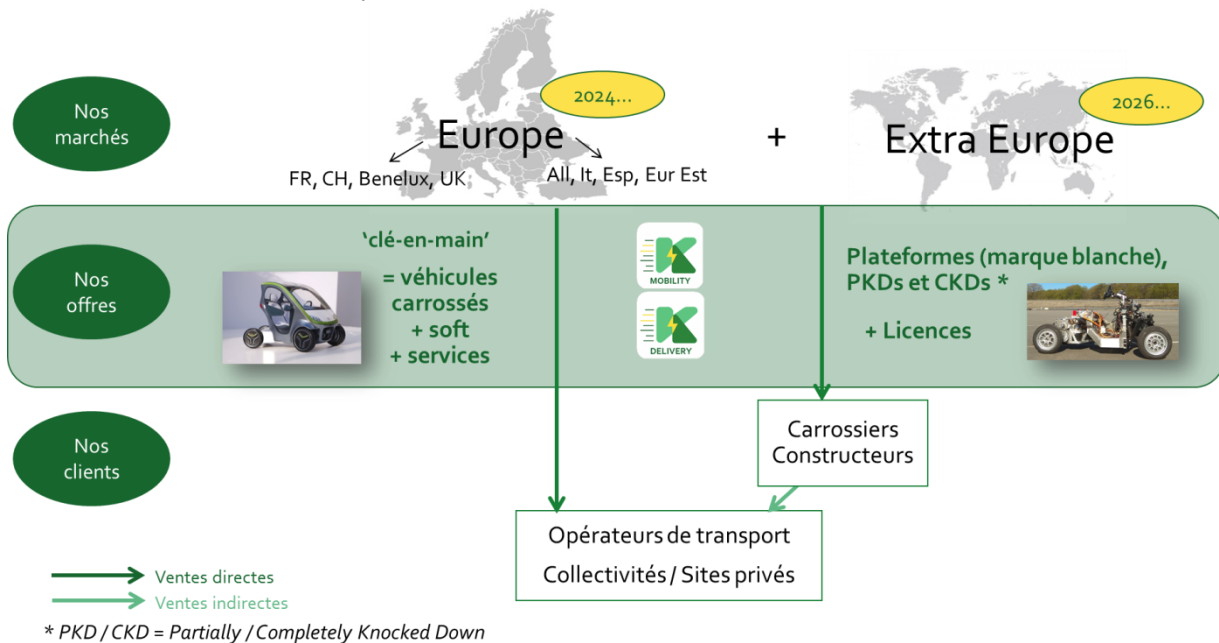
Nos marchés

2024...

Europe

FR, CH, Benelux, UK

All, It, Esp, Eur Est

+

2026...

Extra Europe

Nos offres

'clé-en-main'

= véhicules carrossés + soft + services

MOBILITY

DELIVERY

Plateformes (marque blanche), PKDs et CKDs *

+ Licences

Nos clients

Carrossiers Constructeurs

Opérateurs de transport

Collectivités / Sites privés

Ventes directes

Ventes indirectes

* PKD / CKD = Partially / Completely Knocked Down